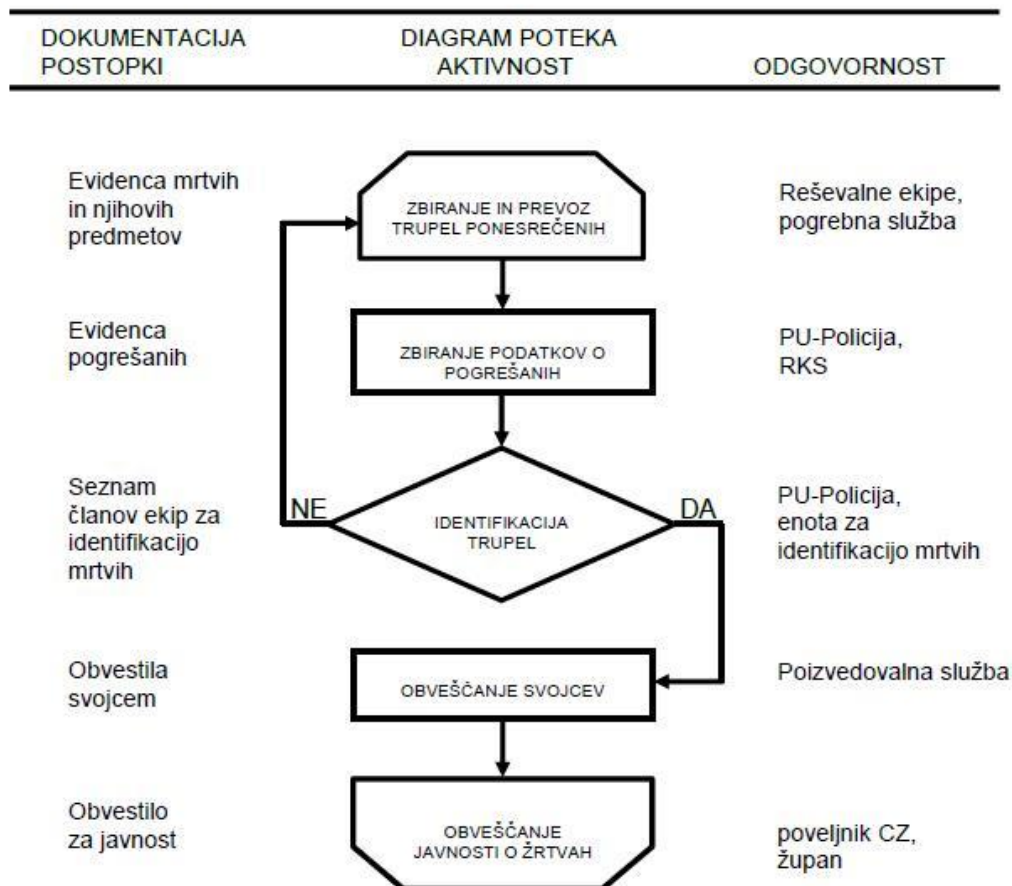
DOKUMENTACIJA POSTOPKI

DIAGRAM POTEKA AKTIVNOST

ODGOVORNOST

Evidenca mrtvih in njihovih predmetov

ZBIRANJE IN PREVOZ TRUPEL PONESREČENIH

Reševalne ekipe, pogrebna služba

Evidenca pogrešanih

ZBIRANJE PODATKOV O POGREŠANIH

PU-Policija, RKS

Seznam članov ekip za identifikacijo mrtvih

NE

IDENTIFIKACIJA TRUPEL

DA

PU-Policija, enota za identifikacijo mrtvih

Obvestila svojcem

OBVEŠČANJE SVOJCEV

Poizvedovalna služba

Obvestilo za javnost

OBVEŠČANJE JAVNOSTI O ŽRTVAH

poveljnik CZ, župan